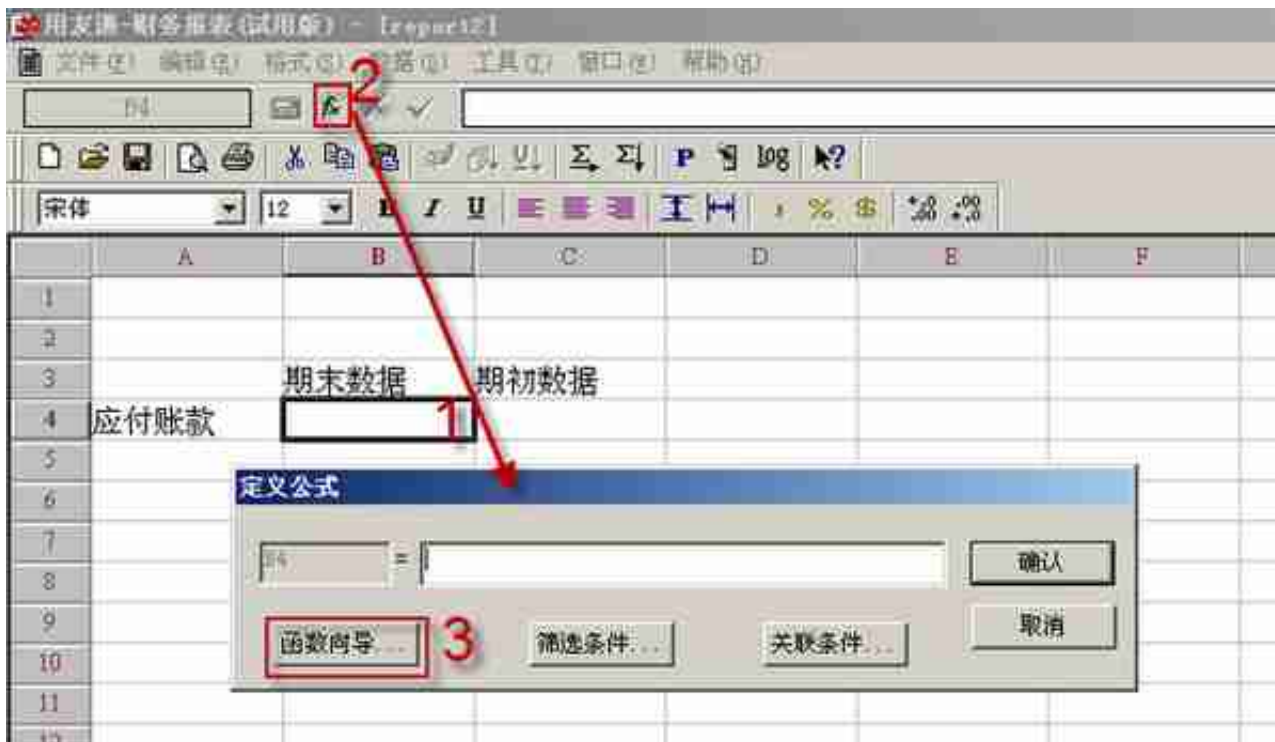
用友通-财务报表(试用版) - [report2]

文件(F) 编辑(E) 格式(S) 数据(D) 工具(T) 窗口(W) 帮助(H)

B4

2

宋体 12

| | A | B | C | D | E | F |
|---|---|---|---|---|---|---|
| 1 | | | | | | |
| 2 | | | | | | |
| 3 | | 期末数据 | 期初数据 | | | |
| 4 | 应付账款 | 1 | | | | |
| 5 | | | | | | |
| 6 | | | | | | |
| 7 | | | | | | |
| 8 | | | | | | |
| 9 | | | | | | |
| 10 | | | | | | |
| 11 | | | | | | |

定义公式

B4 =

确认

取消

函数向导...

3

筛选条件...

关联条件...